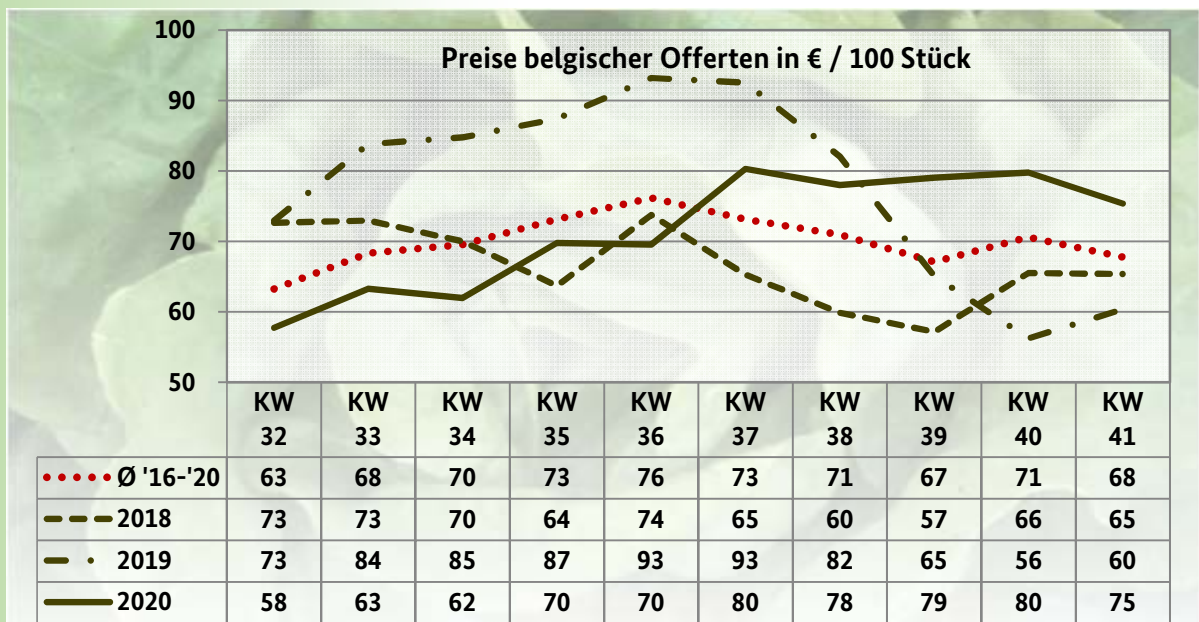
Preise belgischer Offerten in € / 100 Stück

100
90
80
70
60
50

| | KW 32 | KW 33 | KW 34 | KW 35 | KW 36 | KW 37 | KW 38 | KW 39 | KW 40 | KW 41 |
|---|---|---|---|---|---|---|---|---|---|---|
| Ø '16-'20 | 63 | 68 | 70 | 73 | 76 | 73 | 71 | 67 | 71 | 68 |
| 2018 | 73 | 73 | 70 | 64 | 74 | 65 | 60 | 57 | 66 | 65 |
| 2019 | 73 | 84 | 85 | 87 | 93 | 93 | 82 | 65 | 56 | 60 |
| 2020 | 58 | 63 | 62 | 70 | 70 | 80 | 78 | 79 | 80 | 75 |